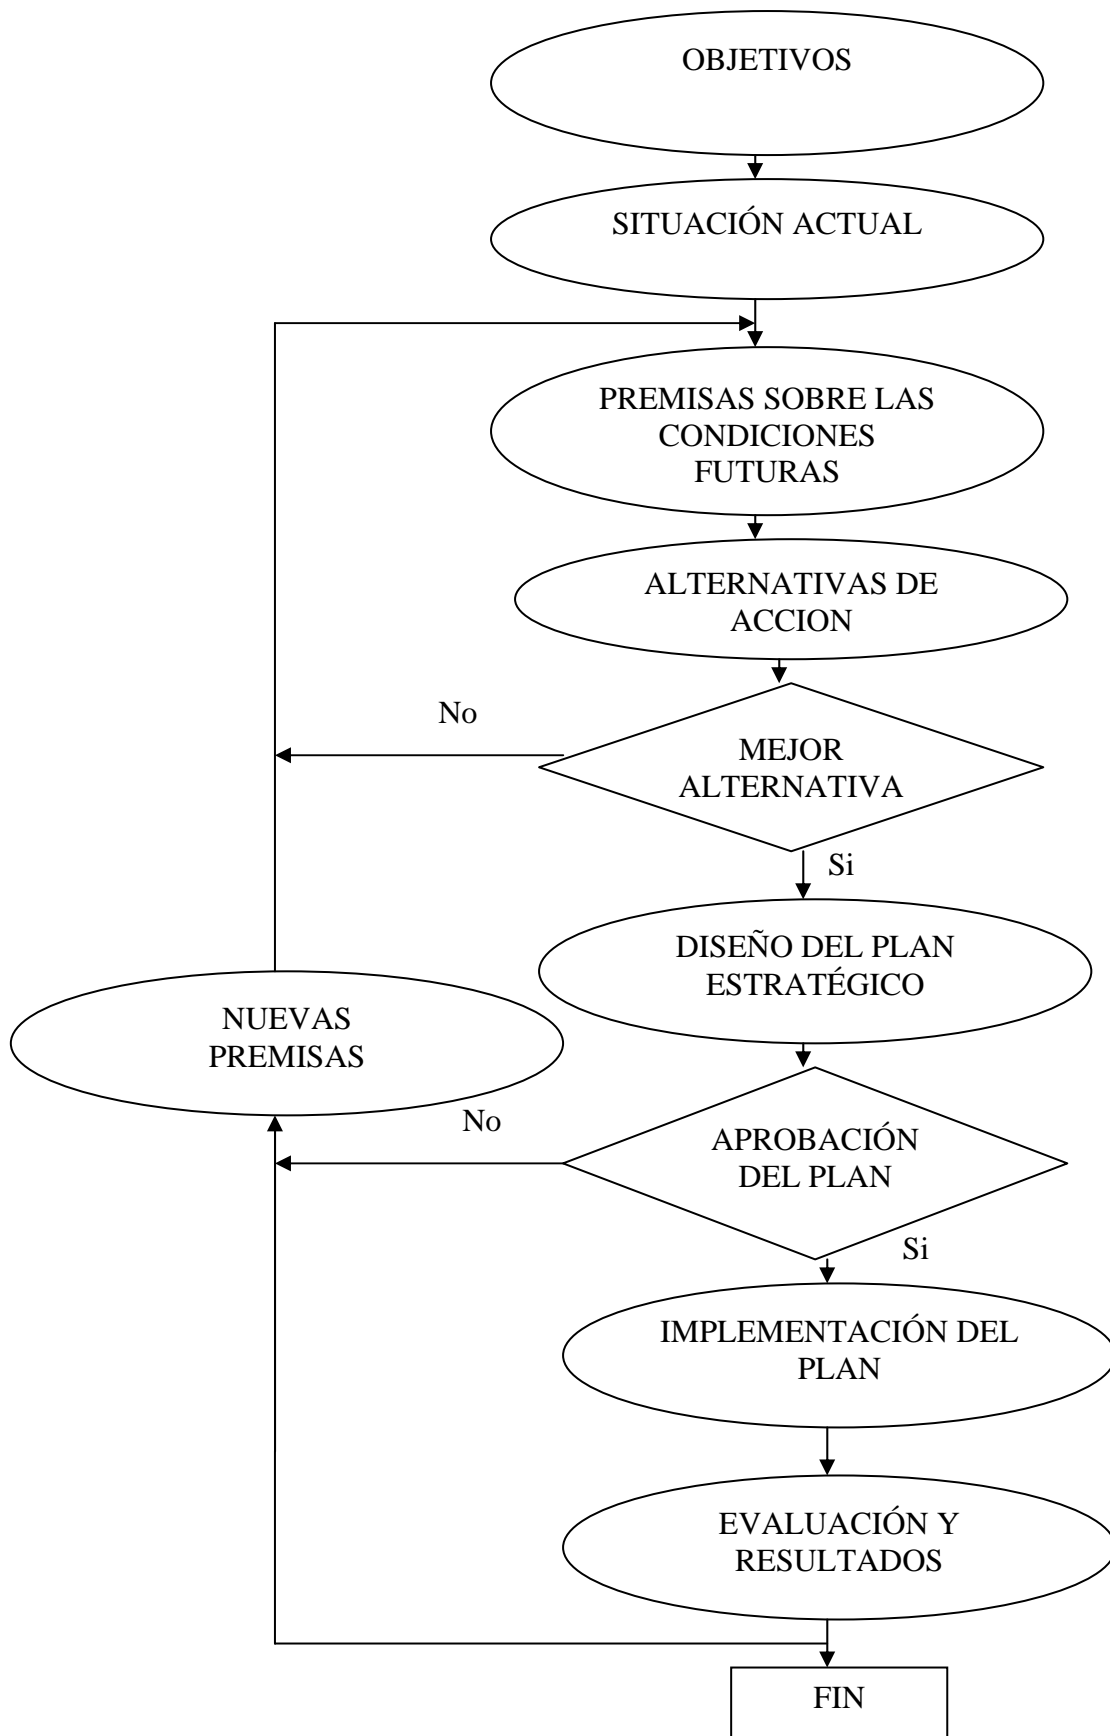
OBJETIVOS

SITUACIÓN ACTUAL

PREMISAS SOBRE LAS CONDICIONES FUTURAS

ALTERNATIVAS DE ACCION

No

MEJOR ALTERNATIVA

Si

DISEÑO DEL PLAN ESTRATÉGICO

NUEVAS PREMISAS

No

APROBACIÓN DEL PLAN

Si

IMPLEMENTACIÓN DEL PLAN

EVALUACIÓN Y RESULTADOS

FIN